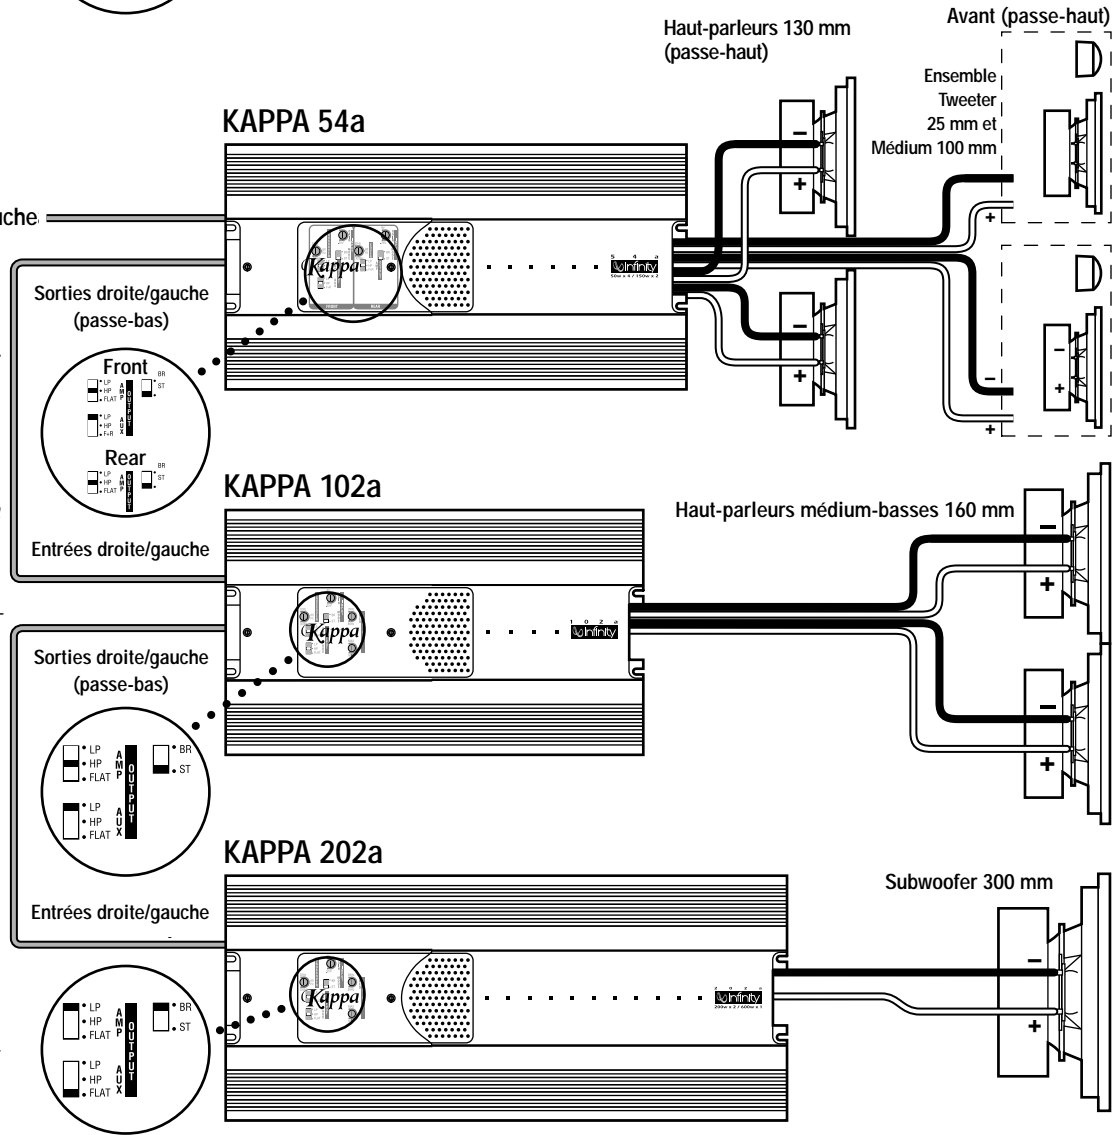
Haut-parleurs 130 mm (passe-haut)

Avant (passe-haut)

Ensemble Tweeter 25 mm et Médium 100 mm

KAPPA 54a

uche

Kappa

5 4 a
Infinity
50w x 4 / 150w x 2

Sorties droite/gauche (passe-bas)

Front
LP
HP
FLAT
AMP
OUTPUT
BR
ST
LP
HP
F+R
AUX

Rear
LP
HP
FLAT
OUTPUT
BR
ST

KAPPA 102a

Haut-parleurs médium-basses 160 mm

Entrées droite/gauche

Kappa

1 0 2 a
Infinity

Sorties droite/gauche (passe-bas)

LP
HP
FLAT
AMP
OUTPUT
BR
ST
LP
HP
FLAT
AUX

KAPPA 202a

Subwoofer 300 mm

Entrées droite/gauche

Kappa

2 0 2 a
Infinity
200w x 2 / 600w x 1

LP
HP
FLAT
AMP
OUTPUT
BR
ST
LP
HP
FLAT
AUX

–
+
–
+
–
+
–
+
–
+
–
+
–
+
–
+